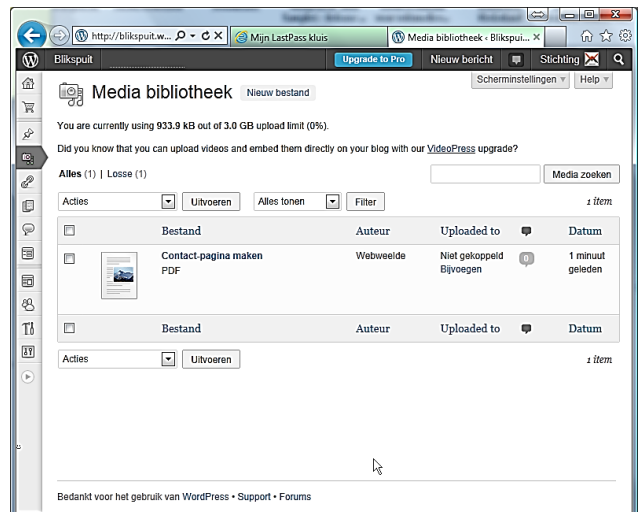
http://blikspuit.w... Mijn LastPass kluis Media bibliotheek ‹ Blikspu...

Blikspuit Upgrade to Pro Nieuw bericht Stichting

Schermeinstellingen Help

Media bibliotheek Nieuw bestand

You are currently using 933.9 kB out of 3.0 GB upload limit (0%).

Did you know that you can upload videos and embed them directly on your blog with our VideoPress upgrade?

Alles (1) | Losse (1)

Media zoeken

Acties Uitvoeren Alles tonen Filter 1 item

| | | Bestand | Auteur | Uploaded to | | Datum |
|---|---|---|---|---|---|---|
| | | Contact-pagina maken PDF | Webweelde | Niet gekoppeld Bijvoegen | 0 | 1 minuut geleden |
| | | Bestand | Auteur | Uploaded to | | Datum |

Acties Uitvoeren 1 item

Bedankt voor het gebruik van WordPress • Support • Forums